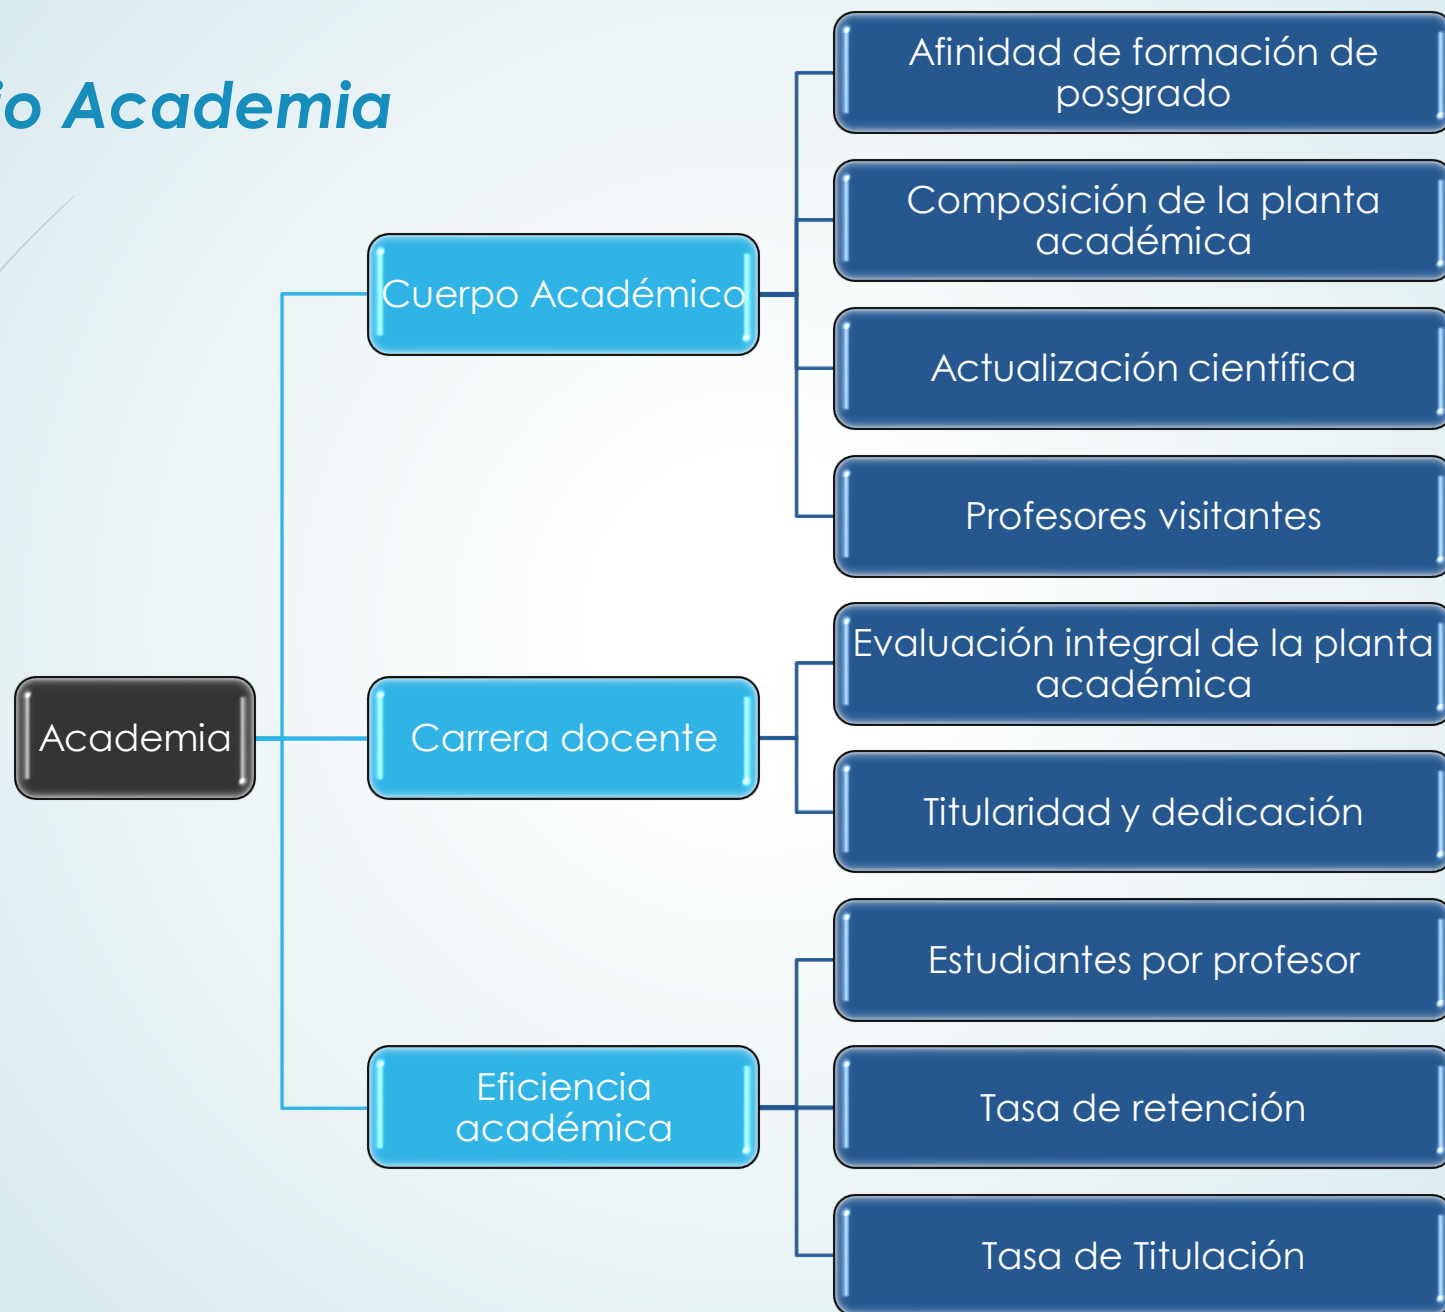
io Academia

Academia

Cuerpo Académico

Afinidad de formación de posgrado

Composición de la planta académica

Actualización científica

Profesores visitantes

Carrera docente

Evaluación integral de la planta académica

Titularidad y dedicación

Eficiencia académica

Estudiantes por profesor

Tasa de retención

Tasa de Titulación